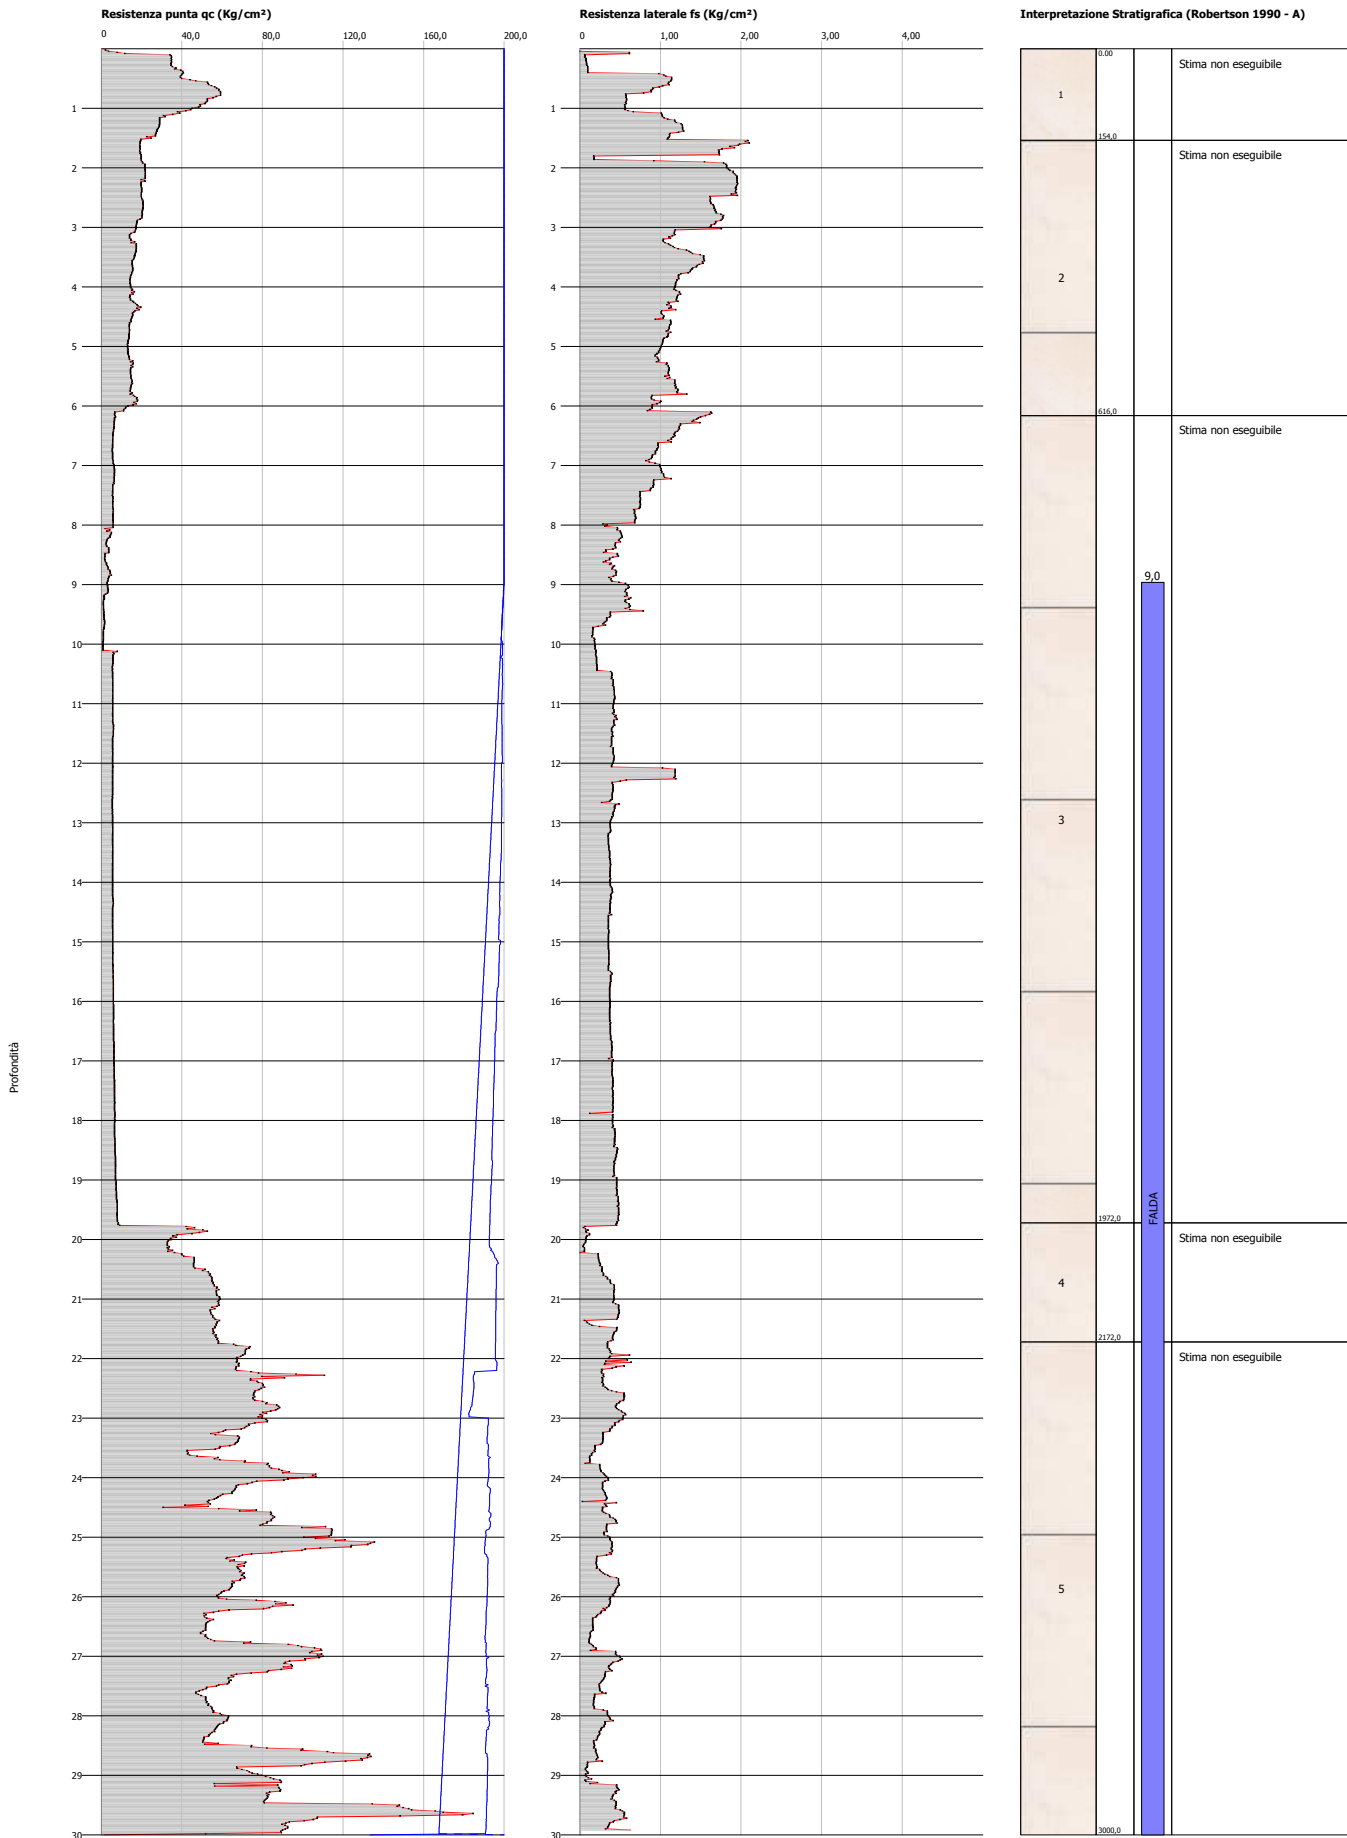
Resistenza punta qc (Kg/cm²)

0 40,0 80,0 120,0 160,0 200,0

Resistenza laterale fs (Kg/cm²)

0 1,00 2,00 3,00 4,00

Interpretazione Stratigrafica (Robertson 1990 - A)

Profondità

1 2 3 4 5 6 7 8 9 10 11 12 13 14 15 16 17 18 19 20 21 22 23 24 25 26 27 28 29 30

1 2 3 4 5 6 7 8 9 10 11 12 13 14 15 16 17 18 19 20 21 22 23 24 25 26 27 28 29 30

0.00

1

154,0

Stima non eseguibile

Stima non eseguibile

2

616,0

Stima non eseguibile

9,0

3

FALDA

1972,0

Stima non eseguibile

4

2172,0

Stima non eseguibile

5

3000,0